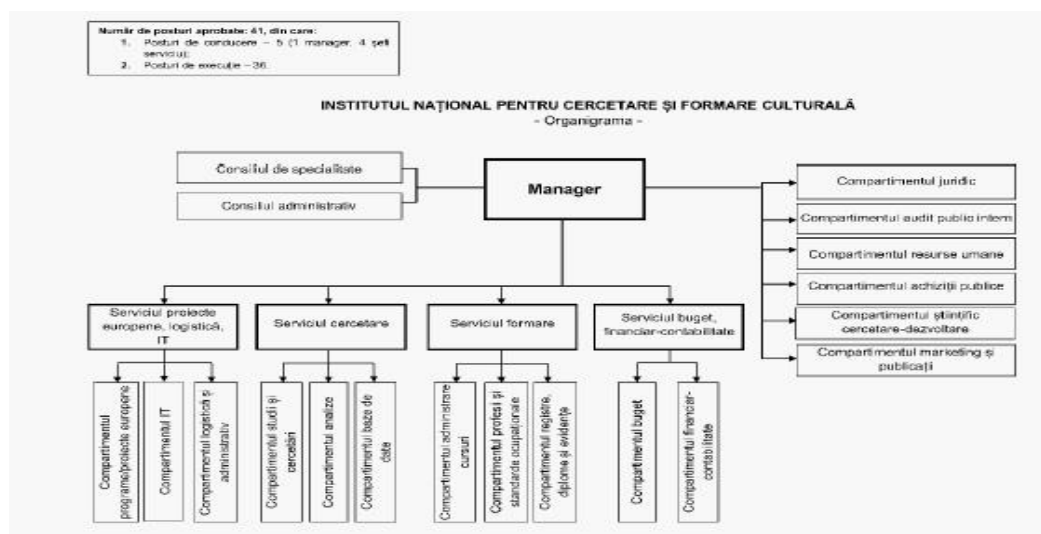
Număr de posturi aprobate: 41, din care:
1. Posturi de conducere – 5 (1 manager, 4 şefi serviciu);
2. Posturi de execuţie – 36.

INSTITUTUL NAŢIONAL PENTRU CERCETARE ŞI FORMARE CULTURALĂ
- Organigrama -

Consiliul de specialiste

Consiliul administrativ

Manager

Compartimentul juridic

Compartimentul audit public intern

Compartimentul resurse umane

Compartimentul achiziţii publice

Compartimentul ştiinţific cercetare-dezvoltare

Compartimentul marketing şi publicaţii

Serviciul proiecte europene, logistică, IT

Serviciul cercetare

Serviciul formare

Serviciul buget, financiar-contabilitate

Compartimentul programe/proiecte europene

Compartimentul IT

Compartimentul logistică şi administrativ

Compartimentul studii şi cercetări

Compartimentul analize

Compartimentul baze de date

Compartimentul administrare cursuri

Compartimentul profesii şi standarde ocupaţionale

Compartimentul registre, diplome şi evidenţe

Compartimentul buget

Compartimentul financiar-contabilitate